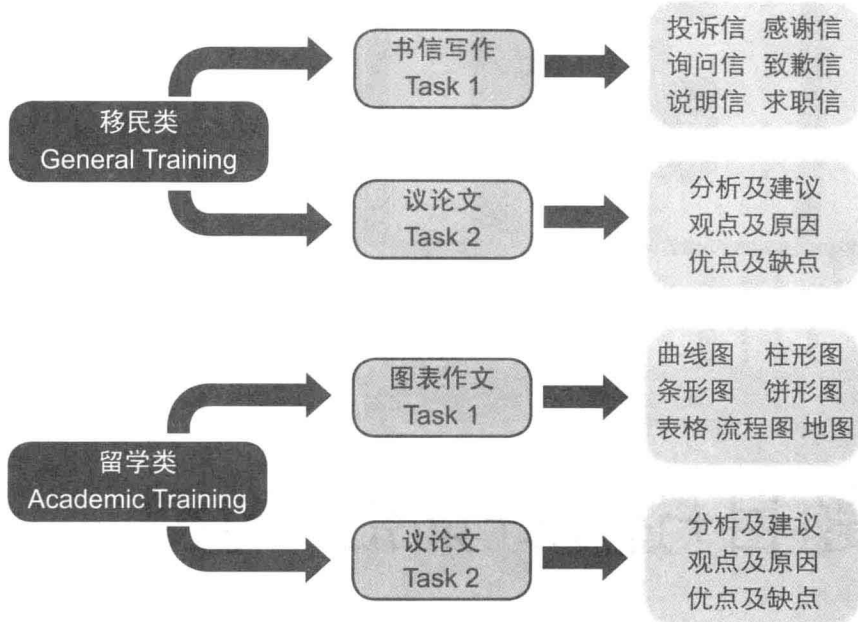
移民类
General Training

书信写作
Task 1

投诉信 感谢信
询问信 致歉信
说明信 求职信

议论文
Task 2

分析及建议
观点及原因
优点及缺点

留学类
Academic Training

图表作文
Task 1

曲线图 柱形图
条形图 饼形图
表格 流程图 地图

议论文
Task 2

分析及建议
观点及原因
优点及缺点